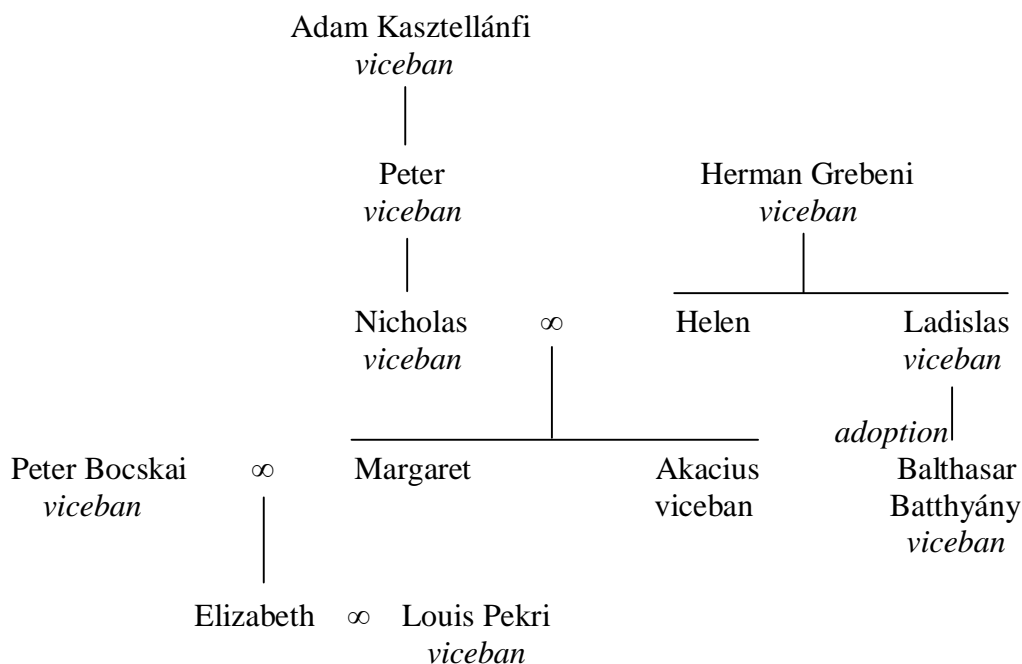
Adam Kasztellánfi
*viceban*

Peter
*viceban*

Herman Grebeni
*viceban*

Nicholas
*viceban*

$\infty$

Helen

Ladislas
*viceban*

*adoption*

Peter Bocskai
*viceban*

$\infty$

Margaret

Akacius
viceban

Balthasar
Batthyány
*viceban*

Elizabeth $\infty$ Louis Pekri
*viceban*